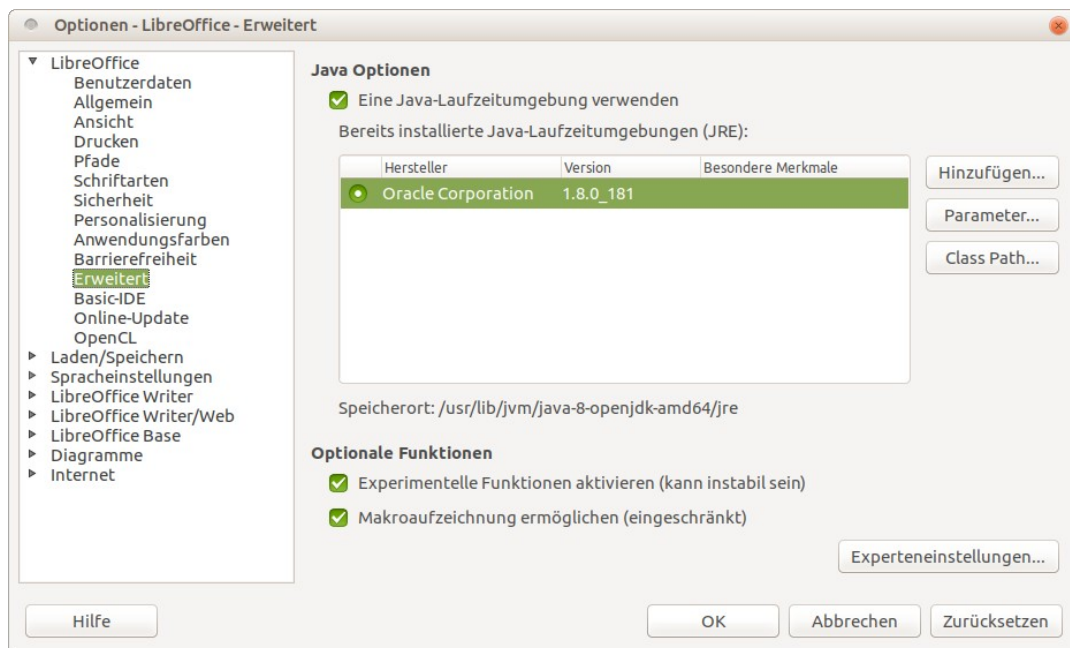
Optionen - LibreOffice - Erweitert

LibreOffice
Benutzerdaten
Allgemein
Ansicht
Drucken
Pfade
Schriftarten
Sicherheit
Personalisierung
Anwendungsfarben
Barrierefreiheit
Erweitert
Basic-IDE
Online-Update
OpenCL
Laden/Speichern
Spracheinstellungen
LibreOffice Writer
LibreOffice Writer/Web
LibreOffice Base
Diagramme
Internet

Java Optionen

Eine Java-Laufzeitumgebung verwenden

Bereits installierte Java-Laufzeitumgebungen (JRE):

| | Hersteller | Version | Besondere Merkmale |
|---|---|---|---|
| | Oracle Corporation | 1.8.0_181 | |

Hinzufügen...
Parameter...
Class Path...

Speicherort: /usr/lib/jvm/java-8-openjdk-amd64/jre

Optionale Funktionen

Experimentelle Funktionen aktivieren (kann instabil sein)

Makroaufzeichnung ermöglichen (eingeschränkt)

Experteneinstellungen...

Hilfe
OK
Abbrechen
Zurücksetzen